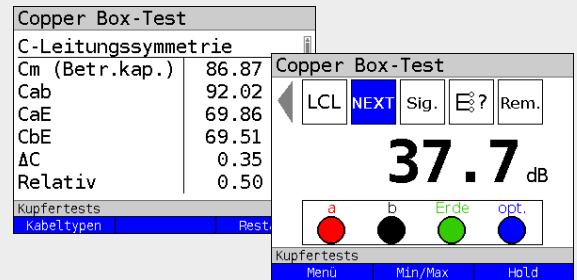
Copper Box-Test

C-Leitungssymmetrie

| Cm (Betr.kap.) | 86.87 |
|---|---|
| Cab | 92.02 |
| CaE | 69.86 |
| CbE | 69.51 |
| ΔC | 0.35 |
| Relativ | 0.50 |

Kupfertests

Kabeltypen Rest

Copper Box-Test

LCL NEXT Sig. E? Rem.

37.7 dB

a b Erde opt.

Kupfertests

Menü Min/Max Hold